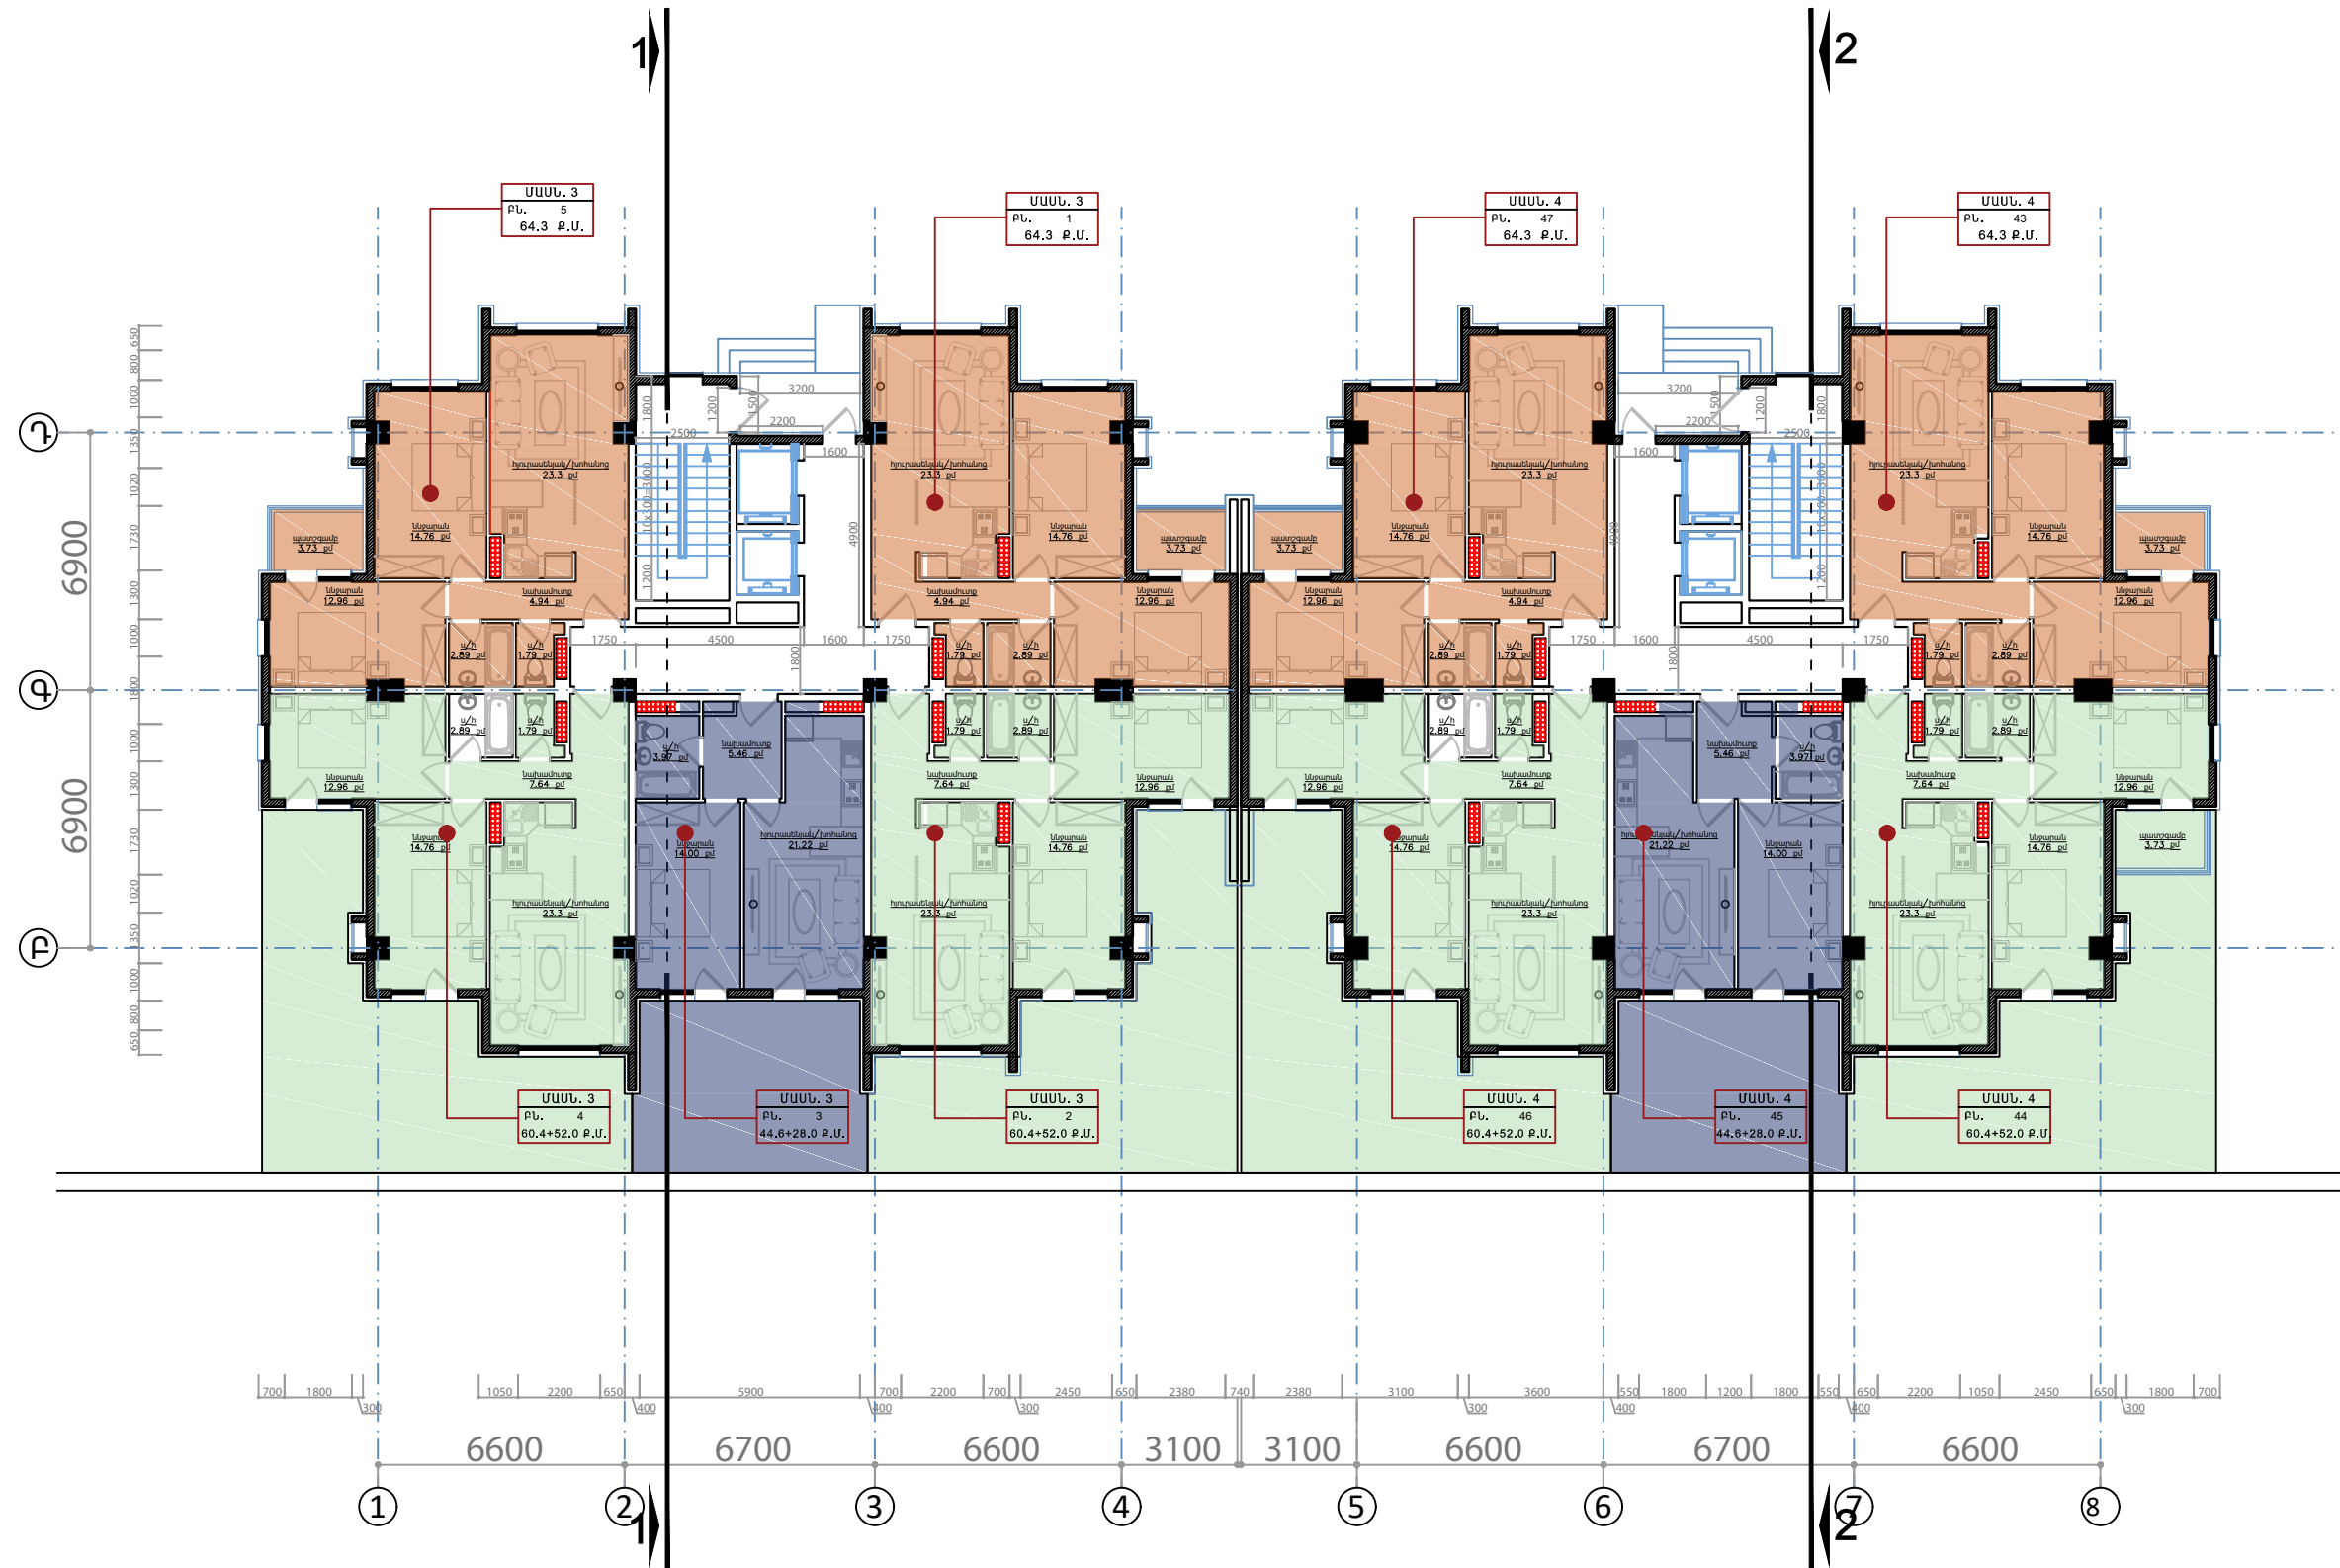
1
2
ՄԱՍՆ. 3
ԲՆ. 5
64.3 Ք.Մ.
ՄԱՍՆ. 3
ԲՆ. 1
64.3 Ք.Մ.
ՄԱՍՆ. 4
ԲՆ. 47
64.3 Ք.Մ.
ՄԱՍՆ. 4
ԲՆ. 43
64.3 Ք.Մ.
Դ
Գ
Բ
6900
6900
3200
2200
2500
1600
4500
1750
1600
1750
1800
4900
ՄԱՍՆ. 3
ԲՆ. 4
60.4+52.0 Ք.Մ.
ՄԱՍՆ. 3
ԲՆ. 3
44.6+28.0 Ք.Մ.
ՄԱՍՆ. 3
ԲՆ. 2
60.4+52.0 Ք.Մ.
ՄԱՍՆ. 4
ԲՆ. 46
60.4+52.0 Ք.Մ.
ՄԱՍՆ. 4
ԲՆ. 45
44.6+28.0 Ք.Մ.
ՄԱՍՆ. 4
ԲՆ. 44
60.4+52.0 Ք.Մ
700 1800 300 1050 2200 650 400 5900 700 400 2200 700 300 2450 650 2380 740 2380 3100 300 3600 550 400 1800 1200 1800 550 650 400 2200 1050 2450 650 300 1800 700
6600
6700
6600
3100
3100
6600
6700
6600
1
2
3
4
5
6
7
8